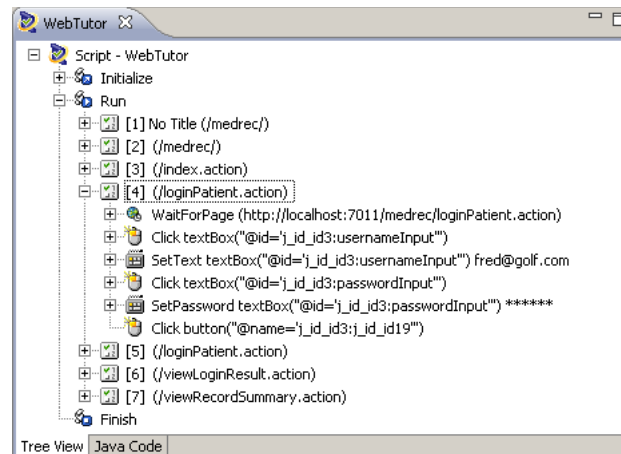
WebTutor

Script - WebTutor
Initialize
Run
[1] No Title (/medrec/)
[2] (/medrec/)
[3] (/index.action)
[4] (/loginPatient.action)
WaitForPage (http://localhost:7011/medrec/loginPatient.action)
Click textBox("@id='j_id_id3:usernameInput'")
SetText textBox("@id='j_id_id3:usernameInput'") fred@golf.com
Click textBox("@id='j_id_id3:passwordInput'")
SetPassword textBox("@id='j_id_id3:passwordInput'") ******
Click button("@name='j_id_id3:j_id_id19'")
[5] (/loginPatient.action)
[6] (/viewLoginResult.action)
[7] (/viewRecordSummary.action)
Finish

Tree View | Java Code